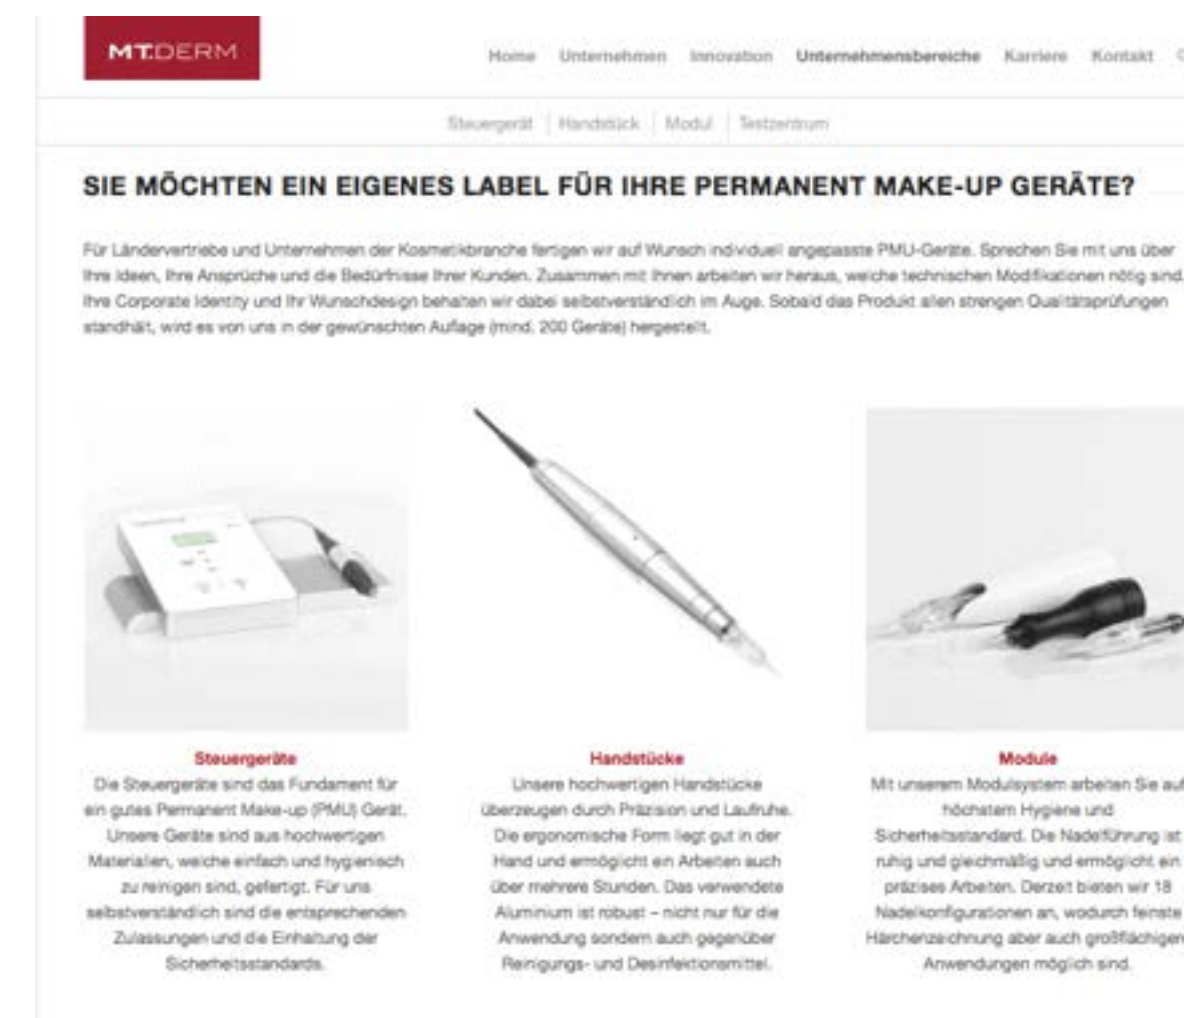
MT.DERM

Home Unternehmen Innovation Unternehmensbereiche Karriere Kontakt

Steuergerät | Handstück | Modul | Testzentrum

SIE MÖCHTEN EIN EIGENES LABEL FÜR IHRE PERMANENT MAKE-UP GERÄTE?

Für Ländervertriebe und Unternehmen der Kosmetikbranche fertigen wir auf Wunsch individuell angepasste PMU-Geräte. Sprechen Sie mit uns über Ihre Ideen, Ihre Ansprüche und die Bedürfnisse Ihrer Kunden. Zusammen mit Ihnen arbeiten wir heraus, welche technischen Modifikationen nötig sind. Ihre Corporate Identity und Ihr Wunschdesign behalten wir dabei selbstverständlich im Auge. Sobald das Produkt allen strengen Qualitätsprüfungen standhält, wird es von uns in der gewünschten Auflage (mind. 200 Geräte) hergestellt.

Steuergeräte
Die Steuergeräte sind das Fundament für ein gutes Permanent Make-up (PMU) Gerät. Unsere Geräte sind aus hochwertigen Materialien, welche einfach und hygienisch zu reinigen sind, gefertigt. Für uns selbstverständlich sind die entsprechenden Zulassungen und die Einhaltung der Sicherheitsstandards.

Handstücke
Unsere hochwertigen Handstücke überzeugen durch Präzision und Laufruhe. Die ergonomische Form liegt gut in der Hand und ermöglicht ein Arbeiten auch über mehrere Stunden. Das verwendete Aluminium ist robust – nicht nur für die Anwendung sondern auch gegenüber Reinigungs- und Desinfektionsmittel.

Module
Mit unserem Modulsystem arbeiten Sie au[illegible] höchstem Hygiene und Sicherheitsstandard. Die Nadelführung ist ruhig und gleichmäßig und ermöglicht ein präzises Arbeiten. Derzeit bieten wir 18 Nadelkonfigurationen an, wodurch feinste Härchenzeichnung aber auch großflächige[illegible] Anwendungen möglich sind.